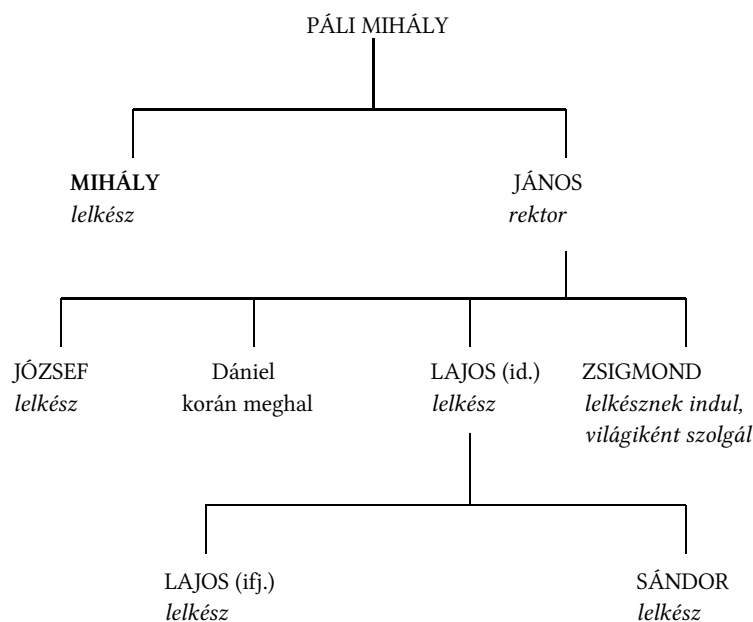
PÁLI MIHÁLY

**MIHÁLY**
*lelkész*

JÁNOS
*rektor*

JÓZSEF
*lelkész*

Dániel
korán meghal

LAJOS (id.)
*lelkész*

ZSIGMOND
*lelkésznek indul, világiként szolgál*

LAJOS (ifj.)
*lelkész*

SÁNDOR
*lelkész*